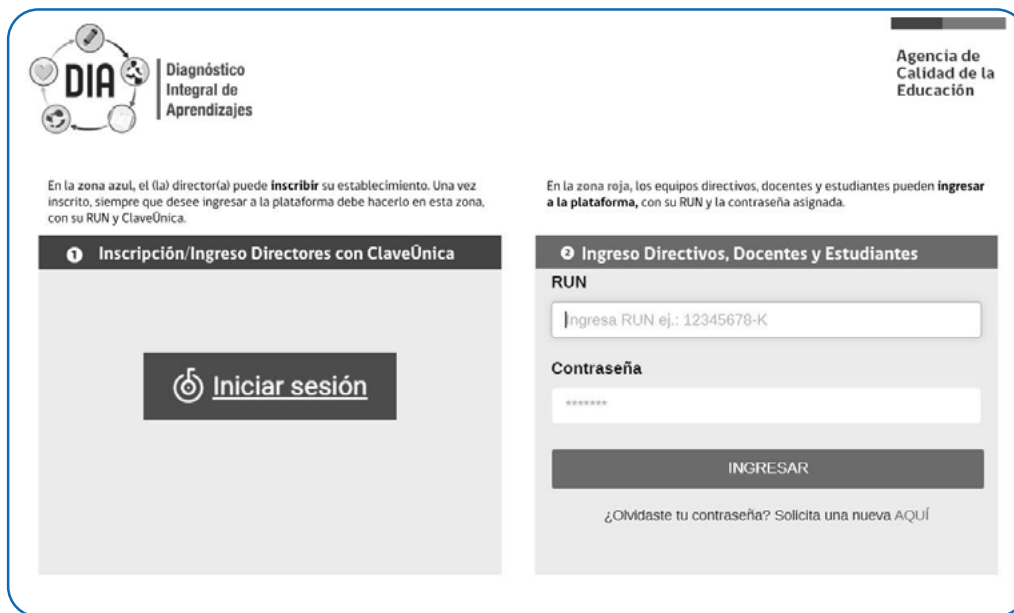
DIA
Diagnóstico
Integral de
Aprendizajes

Agencia de
Calidad de la
Educación

En la zona azul, el (la) director(a) puede inscribir su establecimiento. Una vez inscrito, siempre que desee ingresar a la plataforma debe hacerlo en esta zona, con su RUN y ClaveÚnica.

En la zona roja, los equipos directivos, docentes y estudiantes pueden ingresar a la plataforma, con su RUN y la contraseña asignada.

❶ Inscripción/Ingreso Directores con ClaveÚnica

Iniciar sesión

❷ Ingreso Directivos, Docentes y Estudiantes

RUN

Ingresa RUN ej.: 12345678-K

Contraseña

*******

INGRESAR

¿Olvidaste tu contraseña? Solicita una nueva AQUÍ